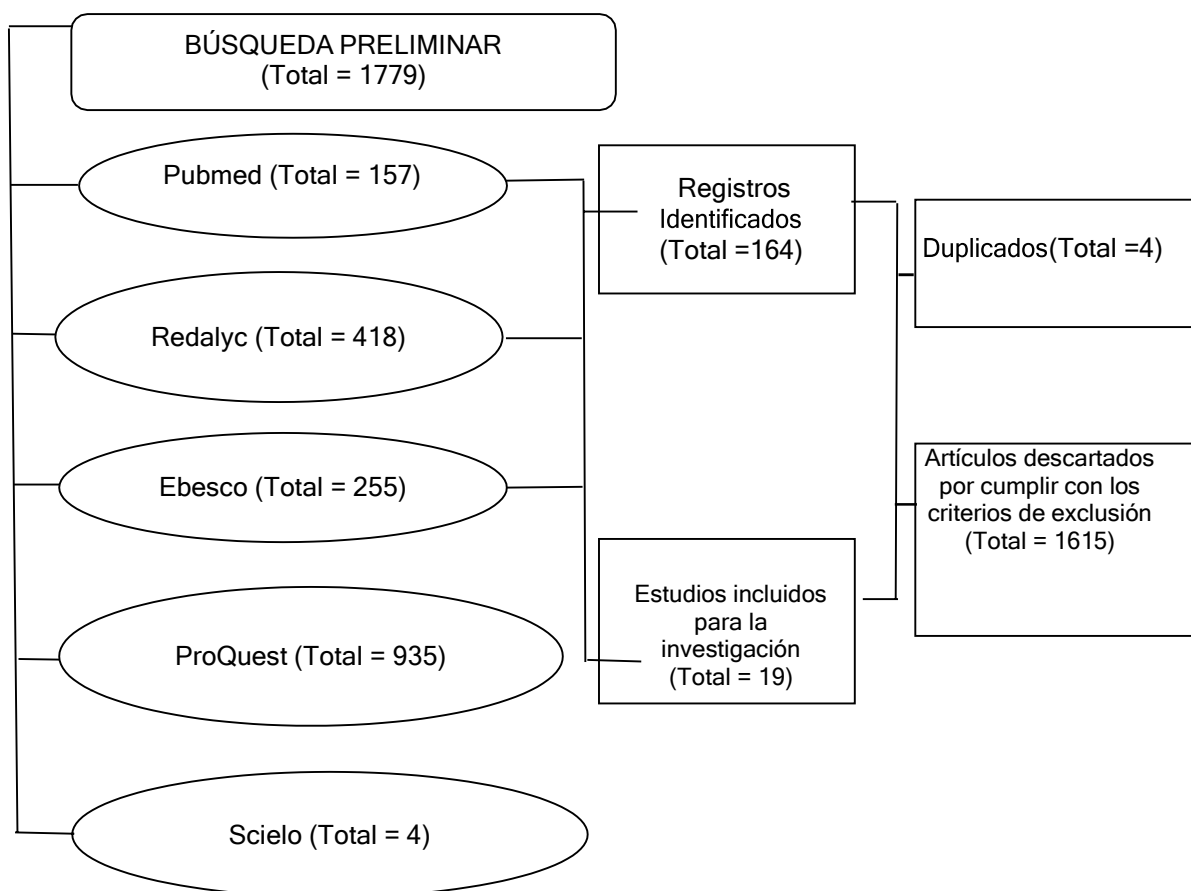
BÚSQUEDA PRELIMINAR
(Total = 1779)

Pubmed (Total = 157)

Redalyc (Total = 418)

Ebesco (Total = 255)

ProQuest (Total = 935)

Scielo (Total = 4)

Registros Identificados (Total =164)

Estudios incluidos para la investigación (Total = 19)

Duplicados(Total =4)

Artículos descartados por cumplir con los criterios de exclusión (Total = 1615)